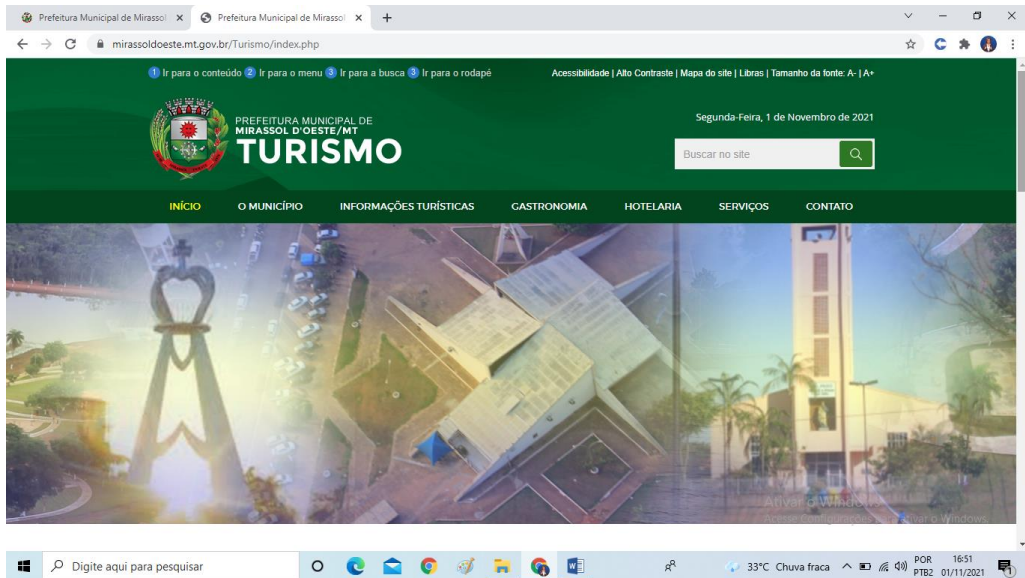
Prefeitura Municipal de Mirassol ×
Prefeitura Municipal de Mirassol ×
+

mirassoldoeste.mt.gov.br/Turismo/index.php

1 Ir para o conteúdo 2 Ir para o menu 3 Ir para a busca 3 Ir para o rodapé

Acessibilidade | Alto Contraste | Mapa do site | Libras | Tamanho da fonte: A- | A+

PREFEITURA MUNICIPAL DE
MIRASSOL D'OESTE/MT
TURISMO

Segunda-Feira, 1 de Novembro de 2021

Buscar no site

INÍCIO O MUNICÍPIO INFORMAÇÕES TURÍSTICAS GASTRONOMIA HOTELARIA SERVIÇOS CONTATO

Ativar o Windows
Acesse Configurações para ativar o Windows.

Digite aqui para pesquisar

33°C Chuva fraca

POR PTB2

16:51 01/11/2021